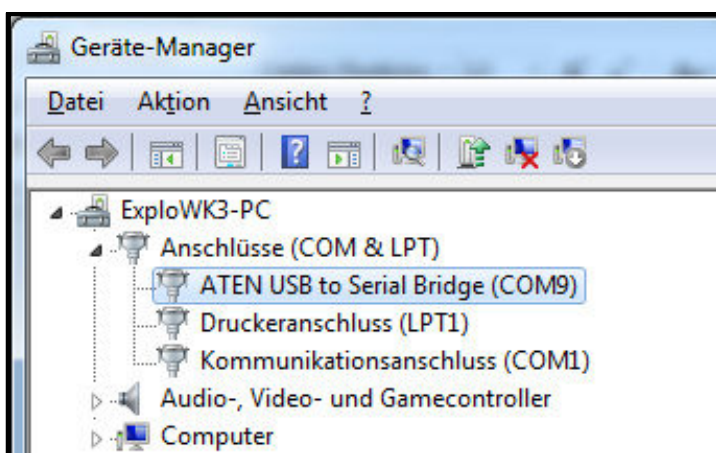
Geräte-Manager

Datei Aktion Ansicht ?

ExploWK3-PC
Anschlüsse (COM & LPT)
ATEN USB to Serial Bridge (COM9)
Druckeranschluss (LPT1)
Kommunikationsanschluss (COM1)
Audio-, Video- und Gamecontroller
Computer